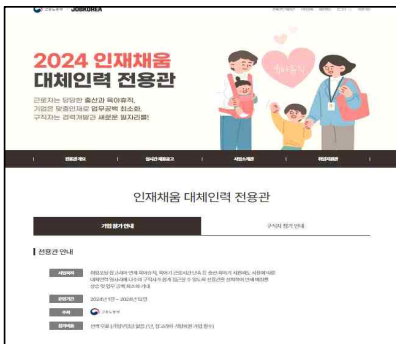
고용노동부 JOBKOREA

2024 인재채움 대체인력 전용관

근로자는 당당한 출산과 육아휴직, 기업은 맞춤인재로 업무공백 최소화, 구직자는 경력개발과 새로운 일자리를!

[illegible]

전용관 소개 | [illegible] | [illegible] | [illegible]

인재채움 대체인력 전용관

기업 참가 안내 | 구직자 참가 안내

| 전용관 안내

| 사업목적 | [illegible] |
|---|---|
| 운영기간 | 2024년 1월 ~ 2024년 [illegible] |
| 주최 | 고용노동부 |
| 참가대상 | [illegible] |